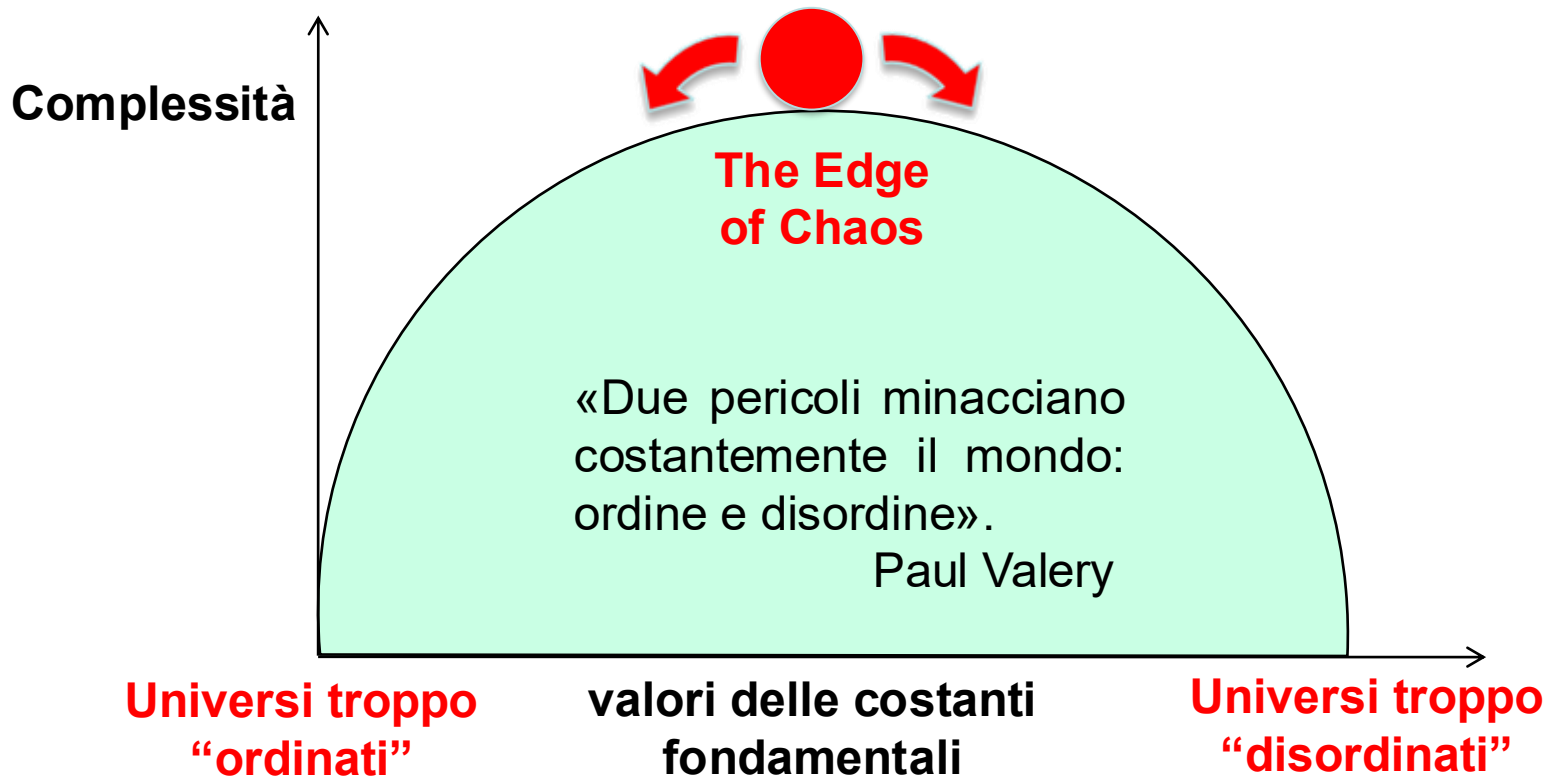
Complessità

The Edge of Chaos

«Due pericoli minacciano costantemente il mondo: ordine e disordine».
Paul Valery

Universi troppo “ordinati”

valori delle costanti fondamentali

Universi troppo “disordinati”